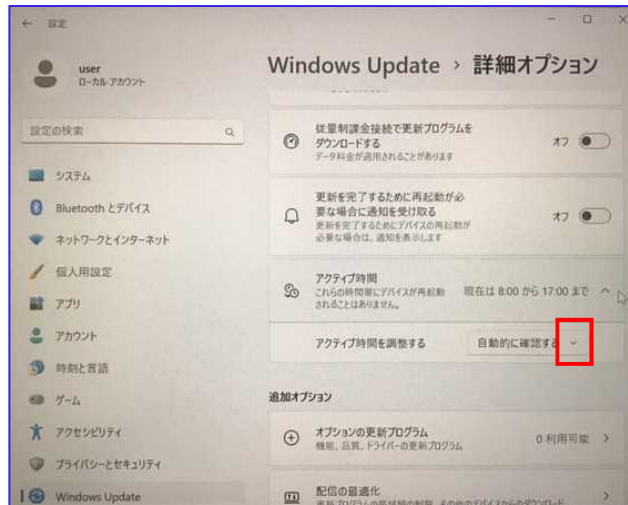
← 設定

user
ローカル アカウント

設定の検索

システム
Bluetooth とデバイス
ネットワークとインターネット
個人用設定
アプリ
アカウント
時刻と言語
ゲーム
アクセシビリティ
プライバシーとセキュリティ
Windows Update

Windows Update › 詳細オプション

従量制課金接続で更新プログラムをダウンロードする
データ料金が適用されることがあります
オフ

更新を完了するために再起動が必要な場合に通知を受け取る
更新を完了するためにデバイスの再起動が必要な場合は、通知を表示します
オフ

アクティブ時間
これらの時間帯にデバイスが再起動されることはありません。
現在は 8:00 から 17:00 まで

アクティブ時間を調整する
自動的に確認する

追加オプション

オプションの更新プログラム
機能、品質、ドライバーの更新プログラム
0 利用可能

配信の最適化
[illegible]